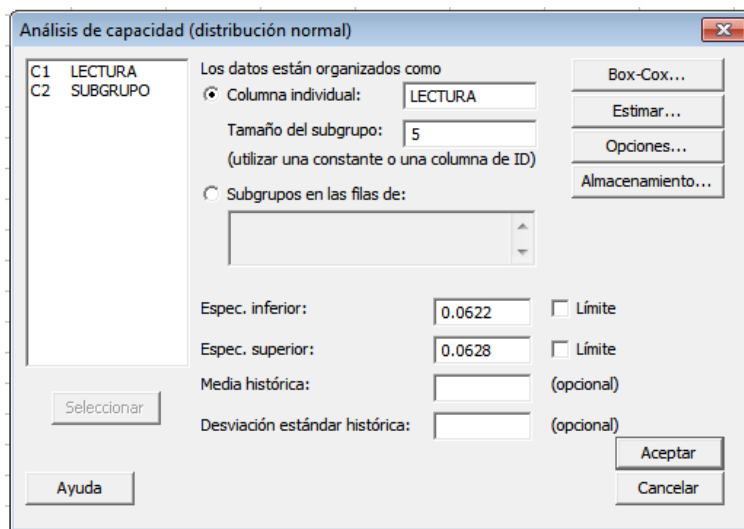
Análisis de capacidad (distribución normal)

C1 LECTURA
C2 SUBGRUPO

Los datos están organizados como
Columna individual: LECTURA
Tamaño del subgrupo: 5
(utilizar una constante o una columna de ID)
Subgrupos en las filas de:

Box-Cox...
Estimar...
Opciones...
Almacenamiento...

Espec. inferior: 0.0622 Límite
Espec. superior: 0.0628 Límite
Media histórica: (opcional)
Desviación estándar histórica: (opcional)

Seleccionar

Ayuda

Aceptar
Cancelar